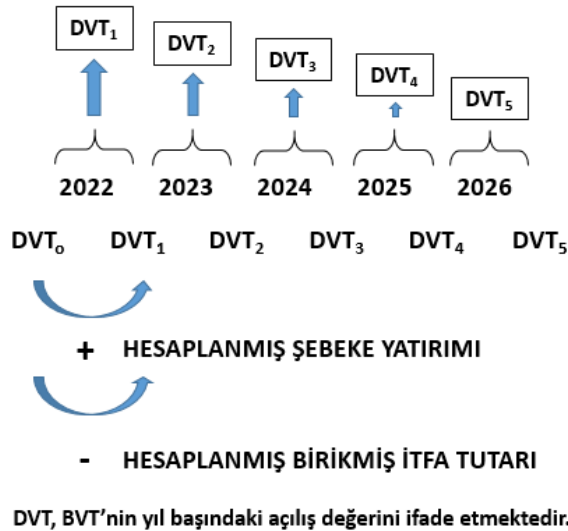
$DVT_1$ $DVT_2$ $DVT_3$ $DVT_4$ $DVT_5$

2022 2023 2024 2025 2026

$DVT_o$ $DVT_1$ $DVT_2$ $DVT_3$ $DVT_4$ $DVT_5$

+ HESAPLANMIŞ ŞEBEKE YATIRIMI

- HESAPLANMIŞ BİRİKMİŞ İTFA TUTARI

DVT, BVT'nin yıl başındaki açılış değerini ifade etmektedir.